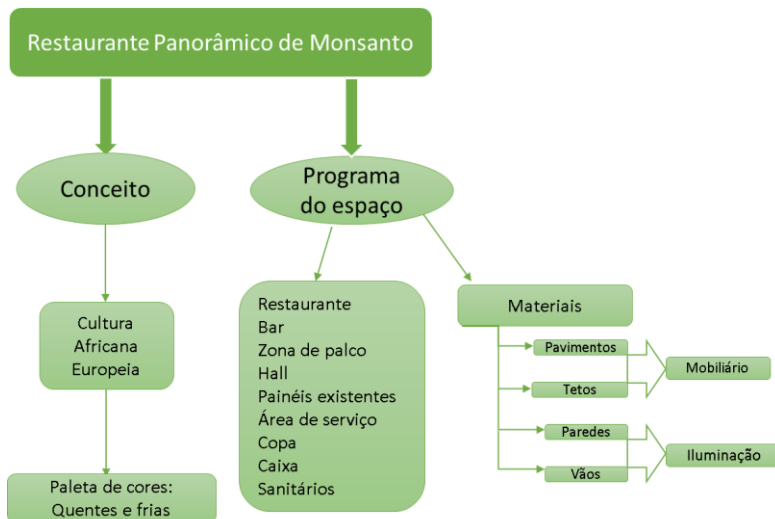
Restaurante Panorâmico de Monsanto

Conceito

Programa do espaço

Cultura
Africana
Europeia

Paleta de cores:
Quentes e frias

Restaurante
Bar
Zona de palco
Hall
Painéis existentes
Área de serviço
Copa
Caixa
Sanitários

Materiais

Pavimentos

Tetos

Mobiliário

Paredes

Vãos

Iluminação